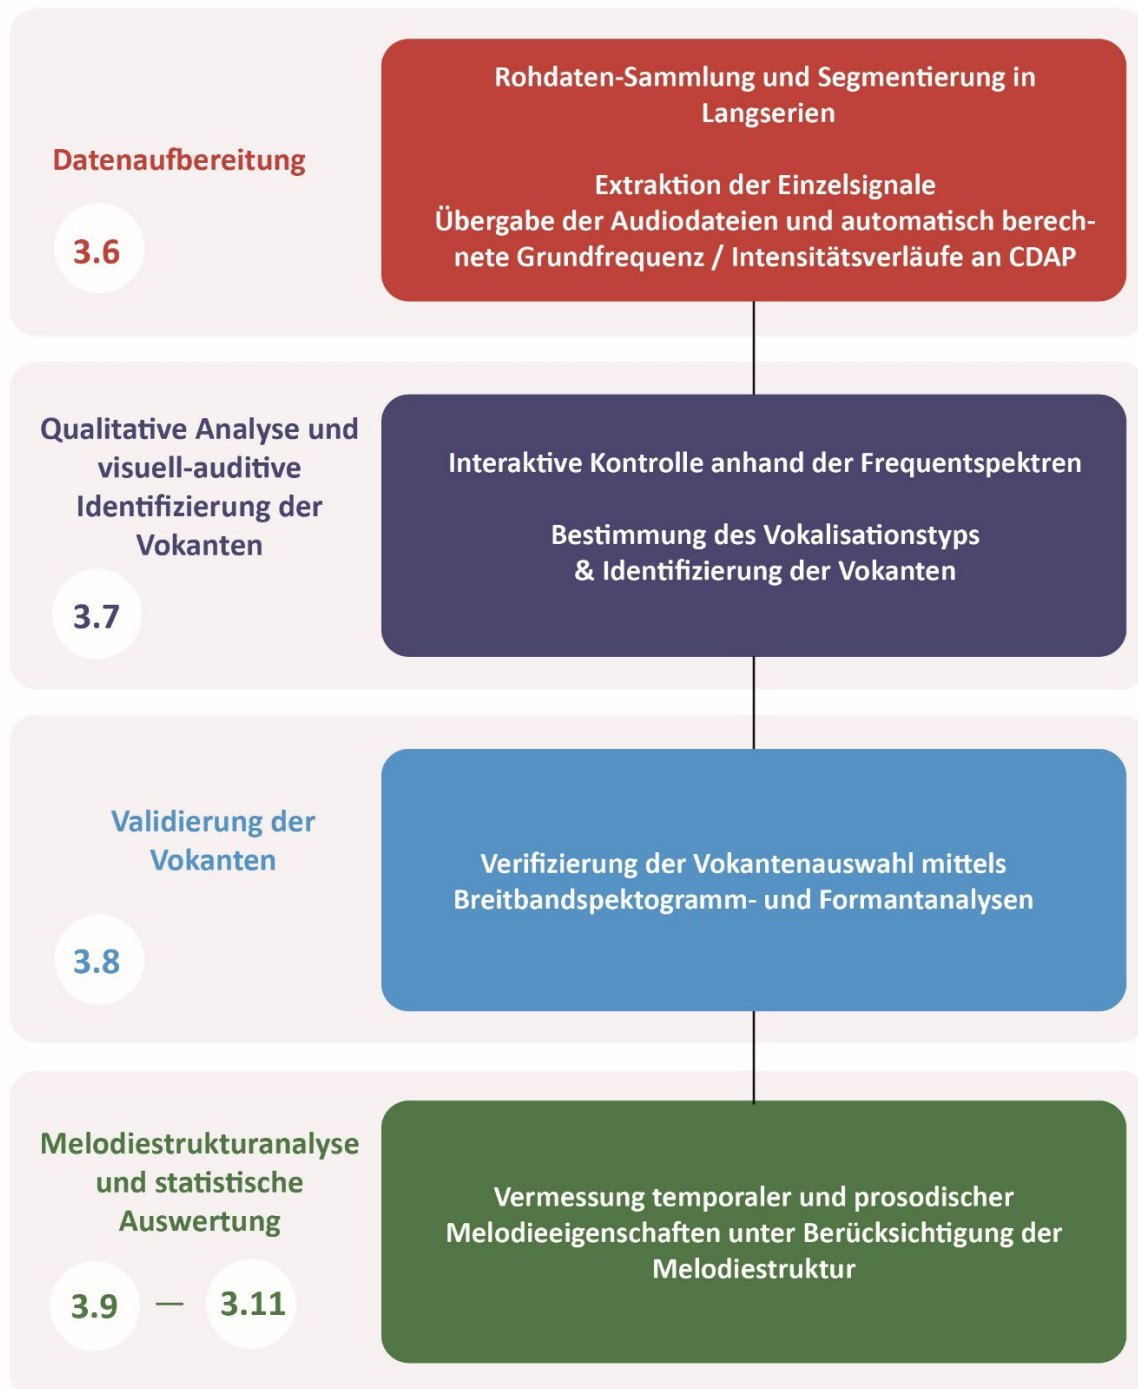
Datenaufbereitung

3.6

Rohdaten-Sammlung und Segmentierung in Langserien

Extraktion der Einzelsignale
Übergabe der Audiodateien und automatisch berechnete Grundfrequenz / Intensitätsverläufe an CDAP

Qualitative Analyse und visuell-auditive Identifizierung der Vokanten

3.7

Interaktive Kontrolle anhand der Frequentspektren

Bestimmung des Vokalisationstyps
& Identifizierung der Vokanten

Validierung der Vokanten

3.8

Verifizierung der Vokantenauswahl mittels Breitbandspektogramm- und Formantanalysen

Melodiestrukturanalyse und statistische Auswertung

3.9 — 3.11

Vermessung temporaler und prosodischer Melodieeigenschaften unter Berücksichtigung der Melodiestruktur